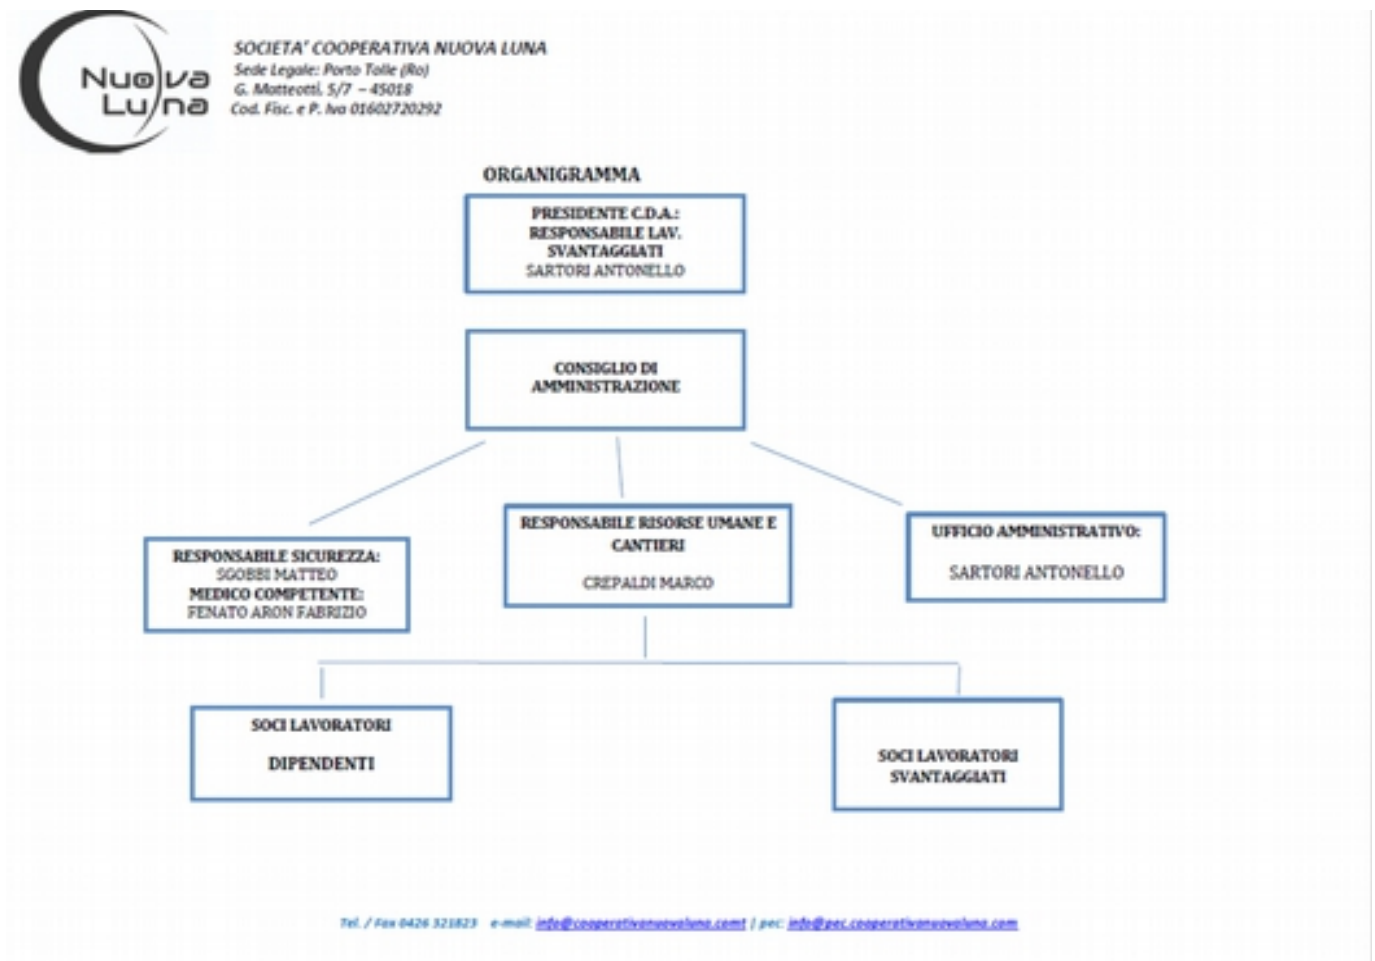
Nuova Luna

SOCIETA' COOPERATIVA NUOVA LUNA
Sede Legale: Porto Tolle (Ro)
G. Matteotti, 5/7 – 45018
Cod. Fisc. e P. Iva 01602720292

ORGANIGRAMMA

PRESIDENTE C.D.A.:
RESPONSABILE LAV. SVANTAGGIATI
SARTORI ANTONELLO

CONSIGLIO DI AMMINISTRAZIONE

RESPONSABILE SICUREZZA:
SGOBBI MATTEO
MEDICO COMPETENTE:
FENATO ARON FABRIZIO

RESPONSABILE RISORSE UMANE E CANTIERI

CREPALDI MARCO

UFFICIO AMMINISTRATIVO:

SARTORI ANTONELLO

SOCI LAVORATORI

DIPENDENTI

SOCI LAVORATORI SVANTAGGIATI

Tel. / Fax 0426 321823 e-mail: info@cooperativanuovaluna.comt | pec: info@pec.cooperativanuovaluna.com